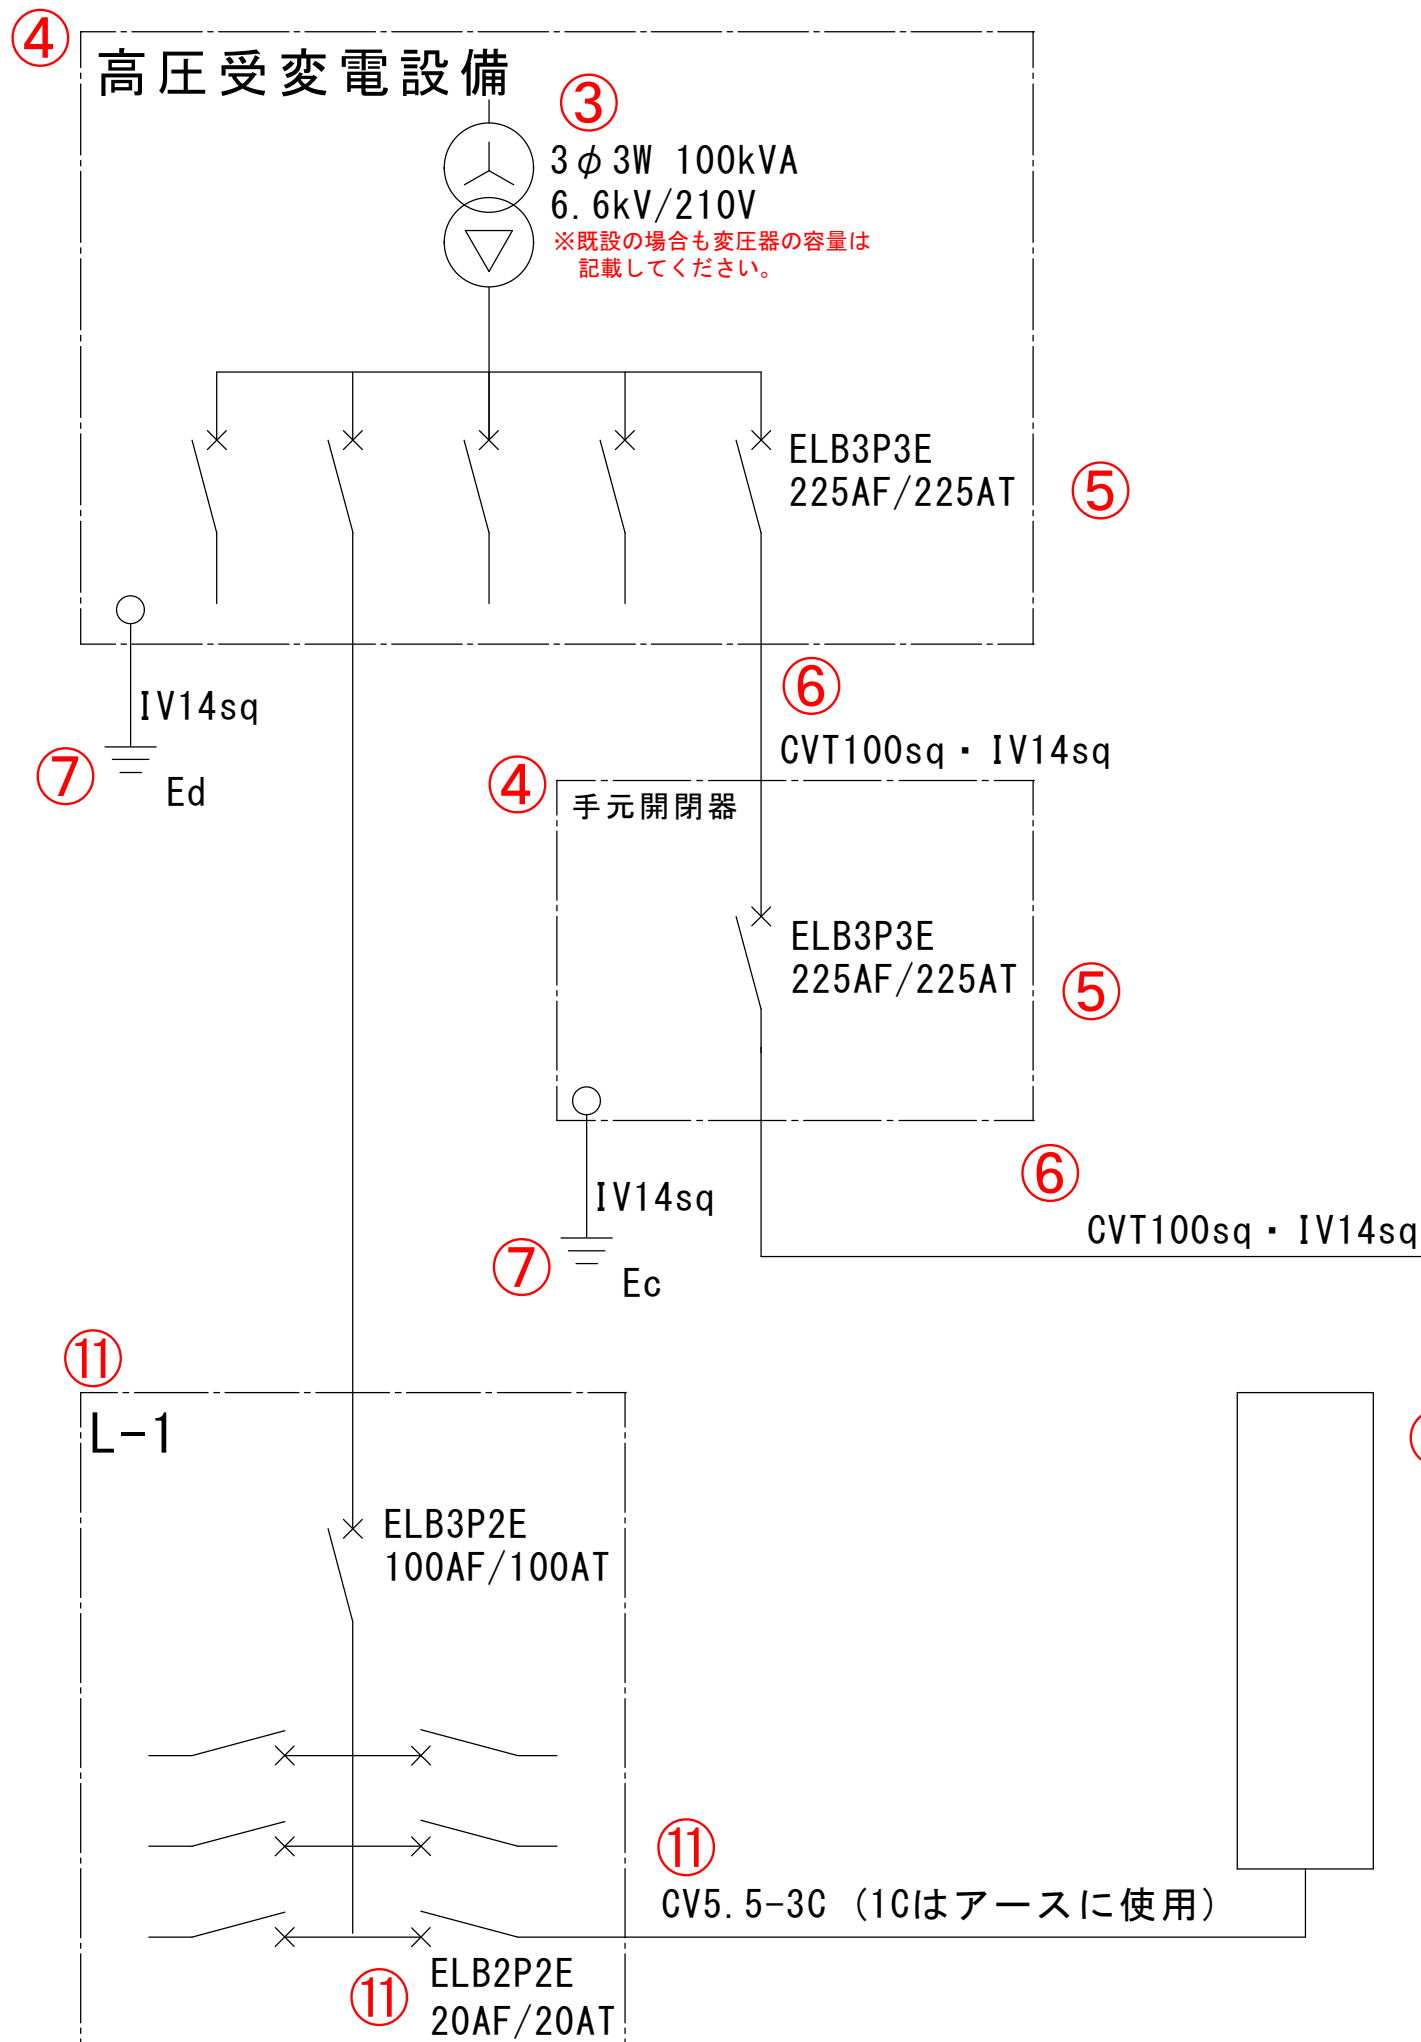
④
高圧受変電設備
③
3$\phi$3W 100kVA
6.6kV/210V
※既設の場合も変圧器の容量は記載してください。

ELB3P3E
225AF/225AT
⑤

IV14sq
⑦
Ed

⑥
CVT100sq・IV14sq

④
手元開閉器

ELB3P3E
225AF/225AT
⑤

IV14sq
⑦
Ec

⑥
CVT100sq・IV14sq

⑪
L-1

ELB3P2E
100AF/100AT

⑪
CV5.5-3C（1Cはアースに使用）

⑪
ELB2P2E
20AF/20AT